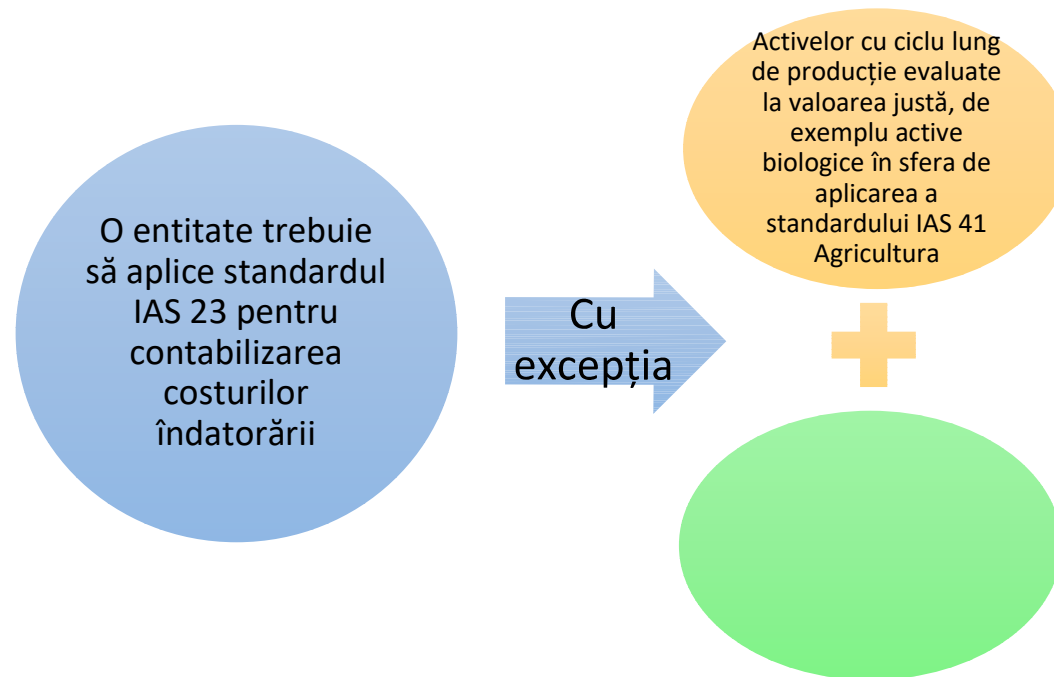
O entitate trebuie să aplice standardul IAS 23 pentru contabilizarea costurilor îndatorării

Cu excepția

Activelor cu ciclu lung de producție evaluate la valoarea justă, de exemplu active biologice în sfera de aplicarea a standardului IAS 41 Agricultura